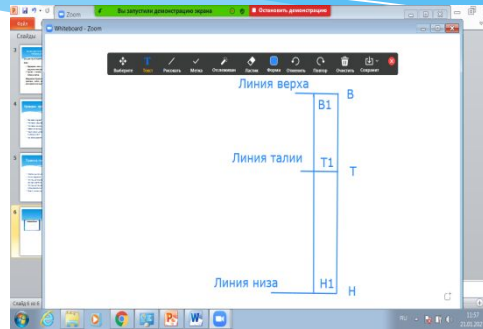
Zoom

Вы запустили демонстрацию экрана

Остановить демонстрацию

Файл

Слайды

Whiteboard - Zoom

Выберите

Текст

Рисовать

Метка

Оставление

Ластик

Формат

Отменить

Повтор

Очистить

Сохранить

Линия верха

B1

B

Линия талии

T1

T

Линия низа

H1

H

Слайд 6 из 6

RU

11:57

21.01.20